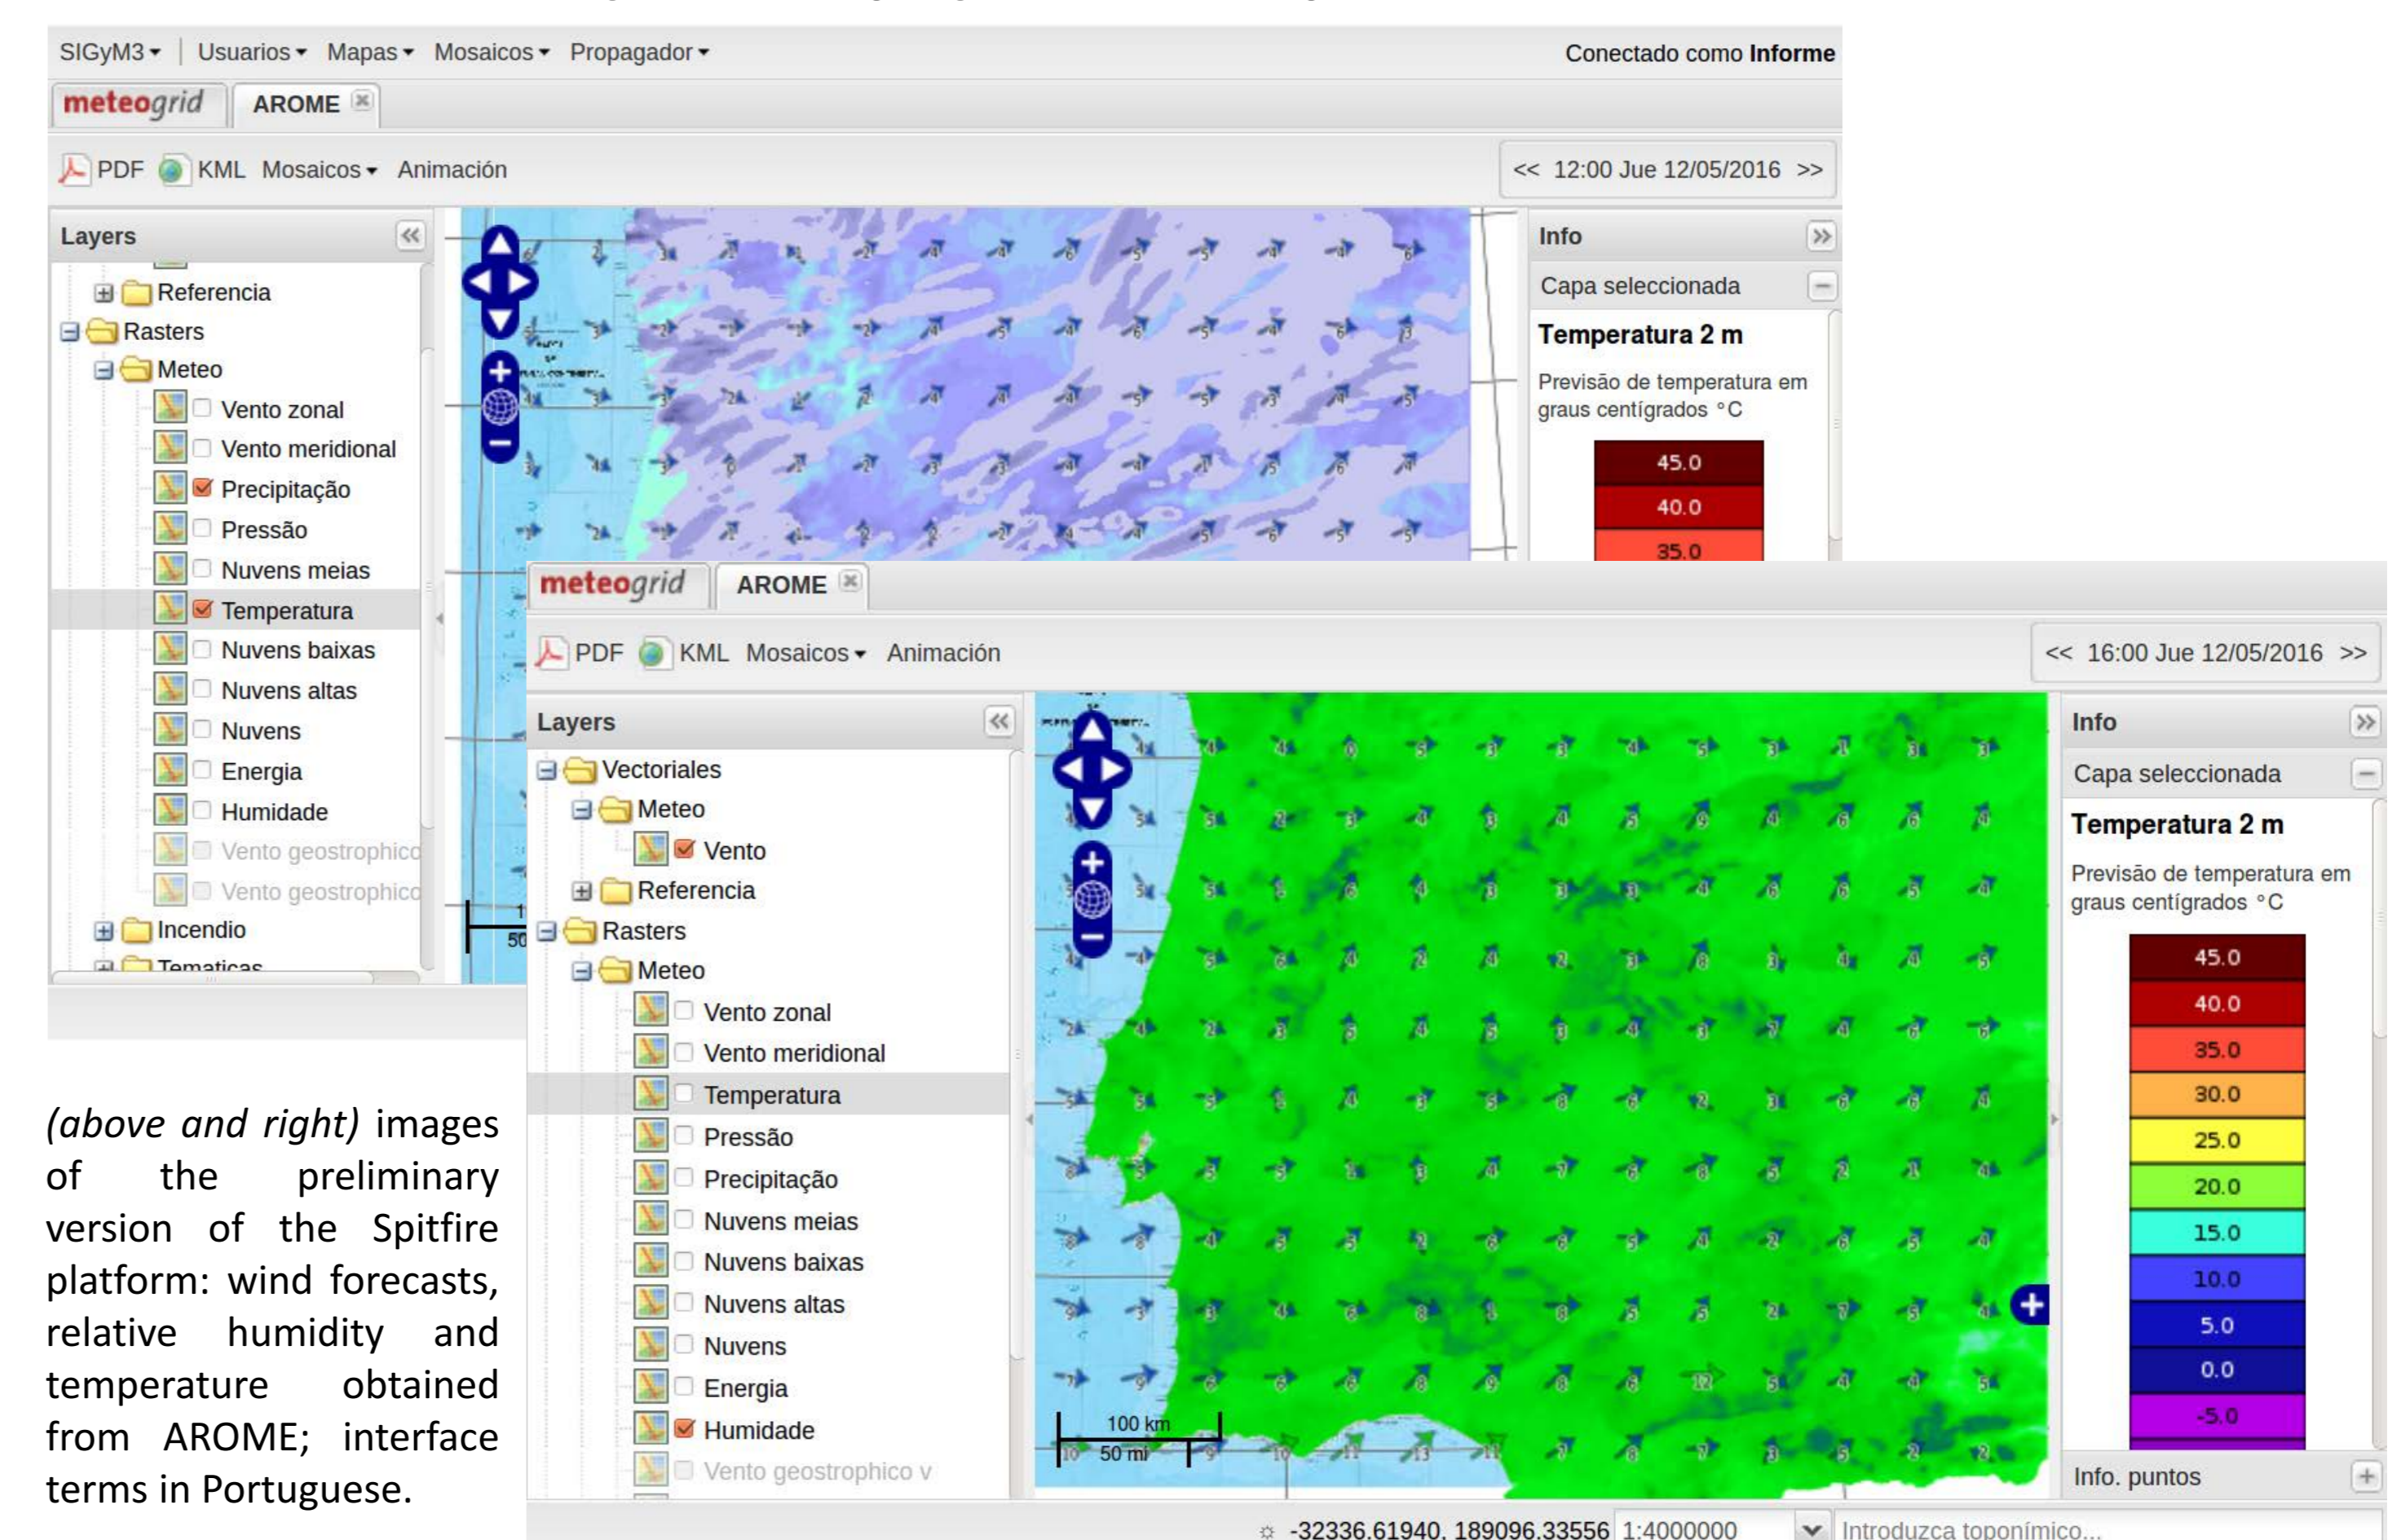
SIGyM3 ▾ | Usuarios ▾ Mapas ▾ Mosaicos ▾ Propagador ▾ Conectado como Informe

meteogrid AROME

PDF KML Mosaicos ▾ Animación << 12:00 Jue 12/05/2016 >>

Layers

Referencia
Rasters
Meteo
Vento zonal
Vento meridional
Precipitação
Pressão
Nuvens meias
Temperatura
Nuvens baixas
Nuvens altas
Nuvens
Energia
Humidade
Vento geostrophico
Vento geostrophico
Incendio
Tematicas

Info
Capa seleccionada
Temperatura 2 m
Previsão de temperatura em graus centígrados °C
45.0
40.0
35.0

meteogrid AROME

PDF KML Mosaicos ▾ Animación << 16:00 Jue 12/05/2016 >>

Layers

Vectoriales
Meteo
Vento
Referencia
Rasters
Meteo
Vento zonal
Vento meridional
Temperatura
Pressão
Precipitação
Nuvens meias
Nuvens baixas
Nuvens altas
Nuvens
Energia
Humidade
Vento geostrophico v

100 km
50 mi

Info
Capa seleccionada
Temperatura 2 m
Previsão de temperatura em graus centígrados °C
45.0
40.0
35.0
30.0
25.0
20.0
15.0
10.0
5.0
0.0
-5.0
Info. puntos

-32336.61940, 189096.33556 1:4000000 Introduzca toponímico...

(above and right) images of the preliminary version of the Spitfire platform: wind forecasts, relative humidity and temperature obtained from AROME; interface terms in Portuguese.